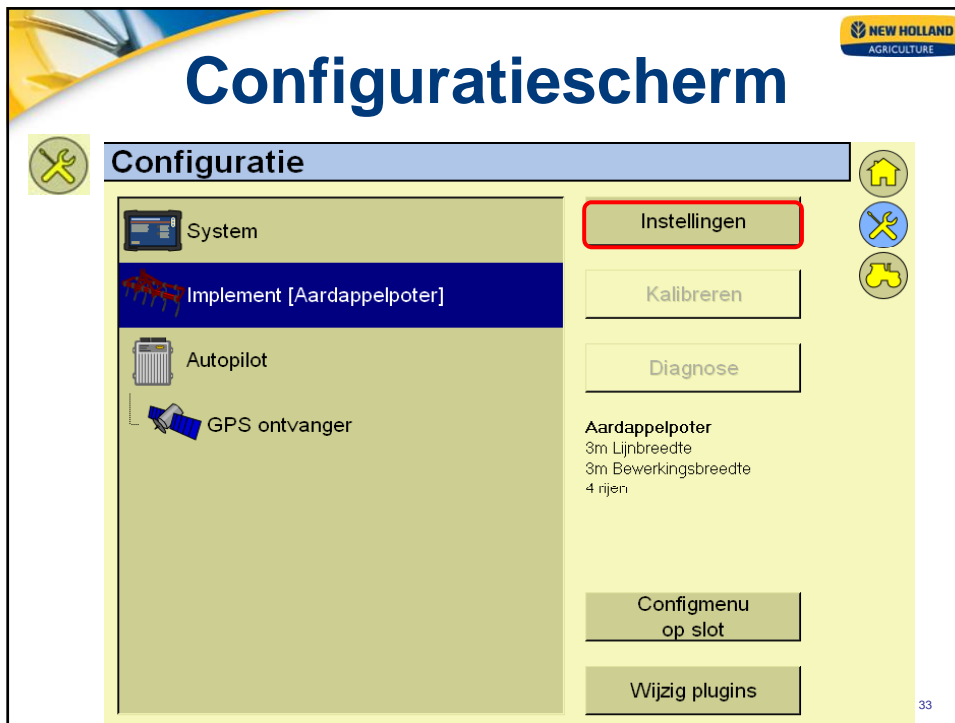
NEW HOLLAND
AGRICULTURE

Configuratiescherm

Configuratie

System

Implement [Aardappelpoter]

Autopilot

GPS ontvanger

Instellingen

Kalibreren

Diagnose

Aardappelpoter
3m Lijnbreedte
3m Bewerkingsbreedte
4 rijen

Configmenu op slot

Wijzig plugins

33